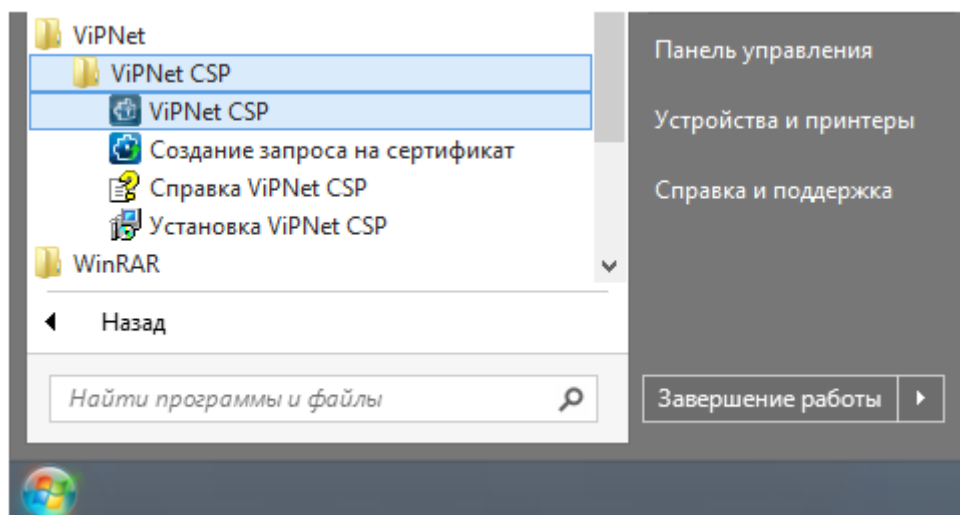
ViPNet
ViPNet CSP
ViPNet CSP
Создание запроса на сертификат
Справка ViPNet CSP
Установка ViPNet CSP
WinRAR
Назад
Найти программы и файлы

Панель управления
Устройства и принтеры
Справка и поддержка
Завершение работы